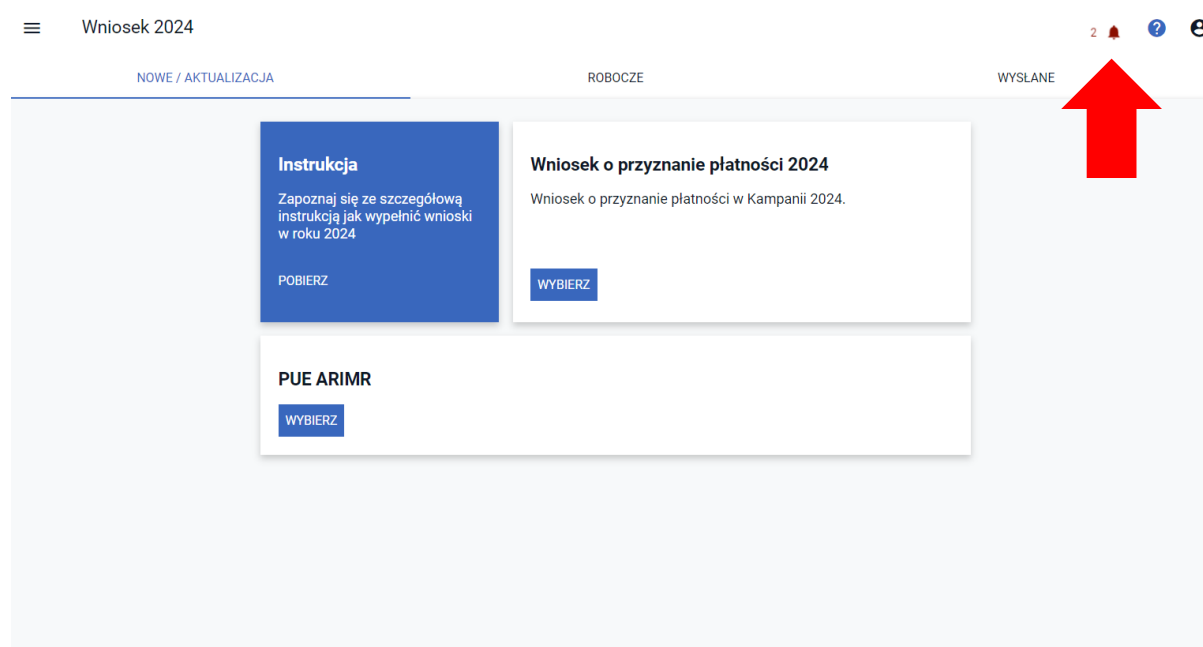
Wniosek 2024

2

NOWE / AKTUALIZACJA

ROBOCZE

WYSŁANE

Instrukcja

Zapoznaj się ze szczegółową instrukcją jak wypełnić wnioski w roku 2024

POBIERZ

Wniosek o przyznanie płatności 2024

Wniosek o przyznanie płatności w Kampanii 2024.

WYBIERZ

PUE ARIMR

WYBIERZ